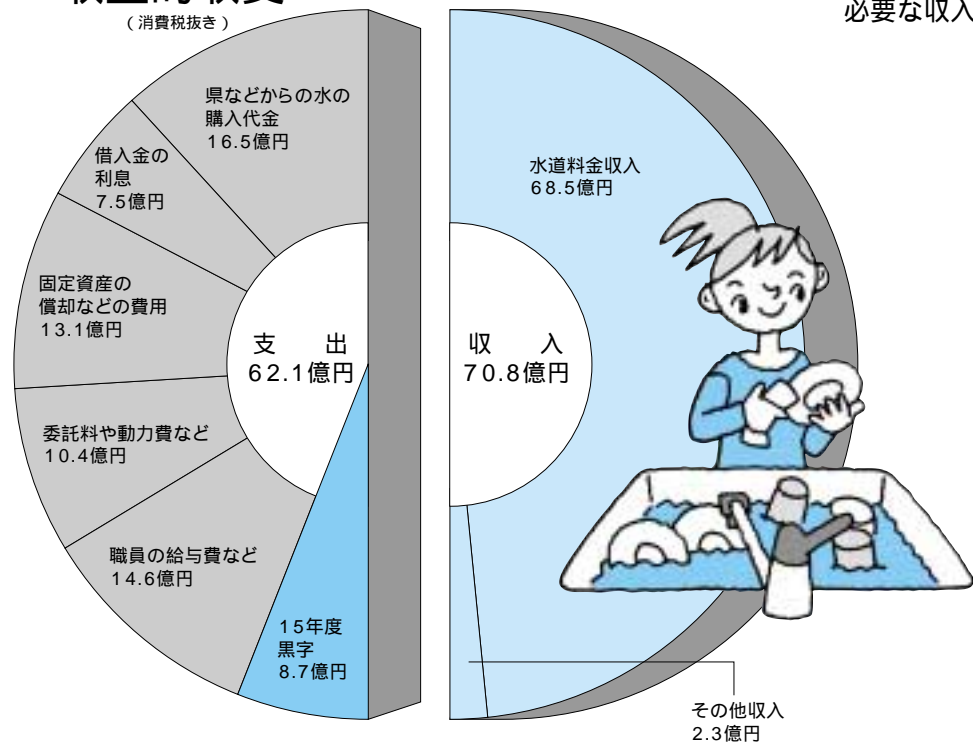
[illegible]
（消費税抜き）

必要な収入

県などからの水の購入代金
16.5億円

借入金の利息
7.5億円

固定資産の償却などの費用
13.1億円

委託料や動力費など
10.4億円

職員の給与費など
14.6億円

15年度黒字
8.7億円

支　出
62.1億円

収　入
70.8億円

水道料金収入
68.5億円

その他収入
2.3億円